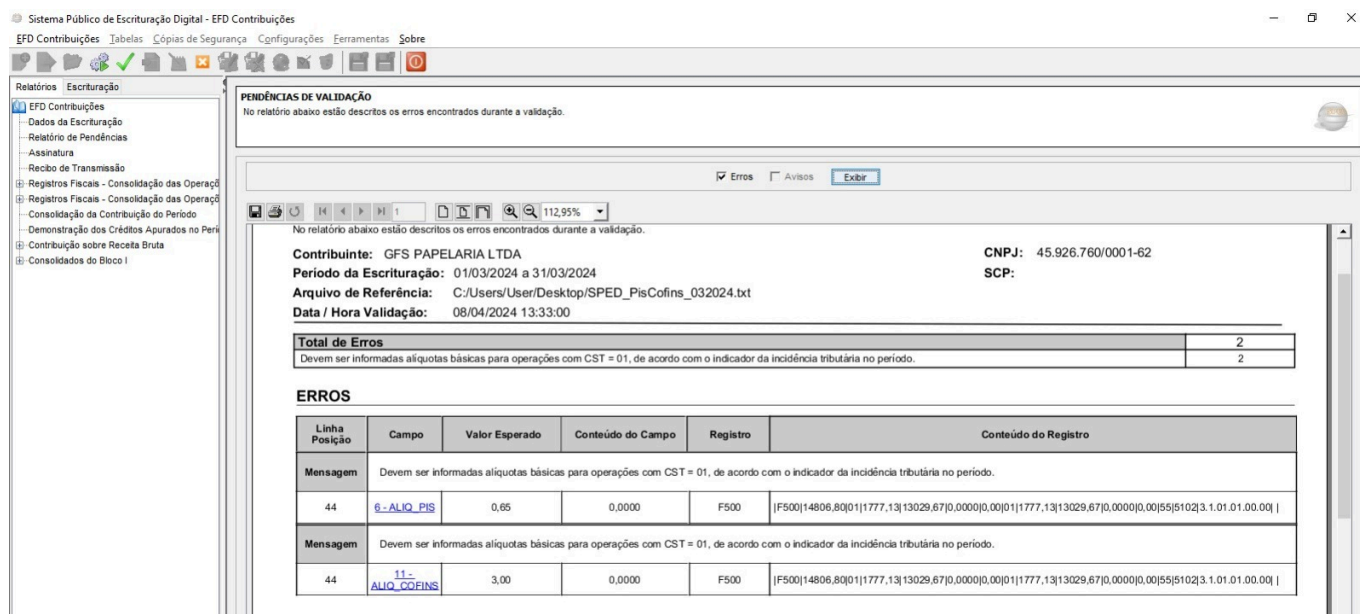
Sistema Público de Escrituração Digital - EFD Contribuições

EFD Contribuições Tabelas Cópias de Segurança Configurações Ferramentas Sobre

Relatórios Escrituração

EFD Contribuições
Dados da Escrituração
Relatório de Pendências
Assinatura
Recibo de Transmissão
Registros Fiscais - Consolidação das Operaçõ
Registros Fiscais - Consolidação das Operaçõ
Consolidação da Contribuição do Período
Demonstração dos Créditos Apurados no Perí
Contribuição sobre Receita Bruta
Consolidados do Bloco I

PENDÊNCIAS DE VALIDAÇÃO
No relatório abaixo estão descritos os erros encontrados durante a validação.

Erros Avisos Exibir

1 112,95%

No relatório abaixo estão descritos os erros encontrados durante a validação.

Contribuinte: GFS PAPELARIA LTDA
CNPJ: 45.926.760/0001-62
Período da Escrituração: 01/03/2024 a 31/03/2024
SCP:
Arquivo de Referência: C:/Users/User/Desktop/SPED_PisCofins_032024.txt
Data / Hora Validação: 08/04/2024 13:33:00

| Total de Erros | 2 |
|---|---|
| Devem ser informadas alíquotas básicas para operações com CST = 01, de acordo com o indicador da incidência tributária no período. | 2 |

ERROS

| Linha Posição | Campo | Valor Esperado | Conteúdo do Campo | Registro | Conteúdo do Registro |
|---|---|---|---|---|---|
| Mensagem | Devem ser informadas alíquotas básicas para operações com CST = 01, de acordo com o indicador da incidência tributária no período. | | | | |
| 44 | 6 - ALIQ_PIS | 0,65 | 0,0000 | F500 | \|F500\|14806,80\|01\|1777,13\|13029,67\|0,0000\|0,00\|01\|1777,13\|13029,67\|0,0000\|0,00\|55\|5102\|3.1.01.01.00.00\| \| |
| Mensagem | Devem ser informadas alíquotas básicas para operações com CST = 01, de acordo com o indicador da incidência tributária no período. | | | | |
| 44 | 11 - ALIQ_COFINS | 3,00 | 0,0000 | F500 | \|F500\|14806,80\|01\|1777,13\|13029,67\|0,0000\|0,00\|01\|1777,13\|13029,67\|0,0000\|0,00\|55\|5102\|3.1.01.01.00.00\| \| |